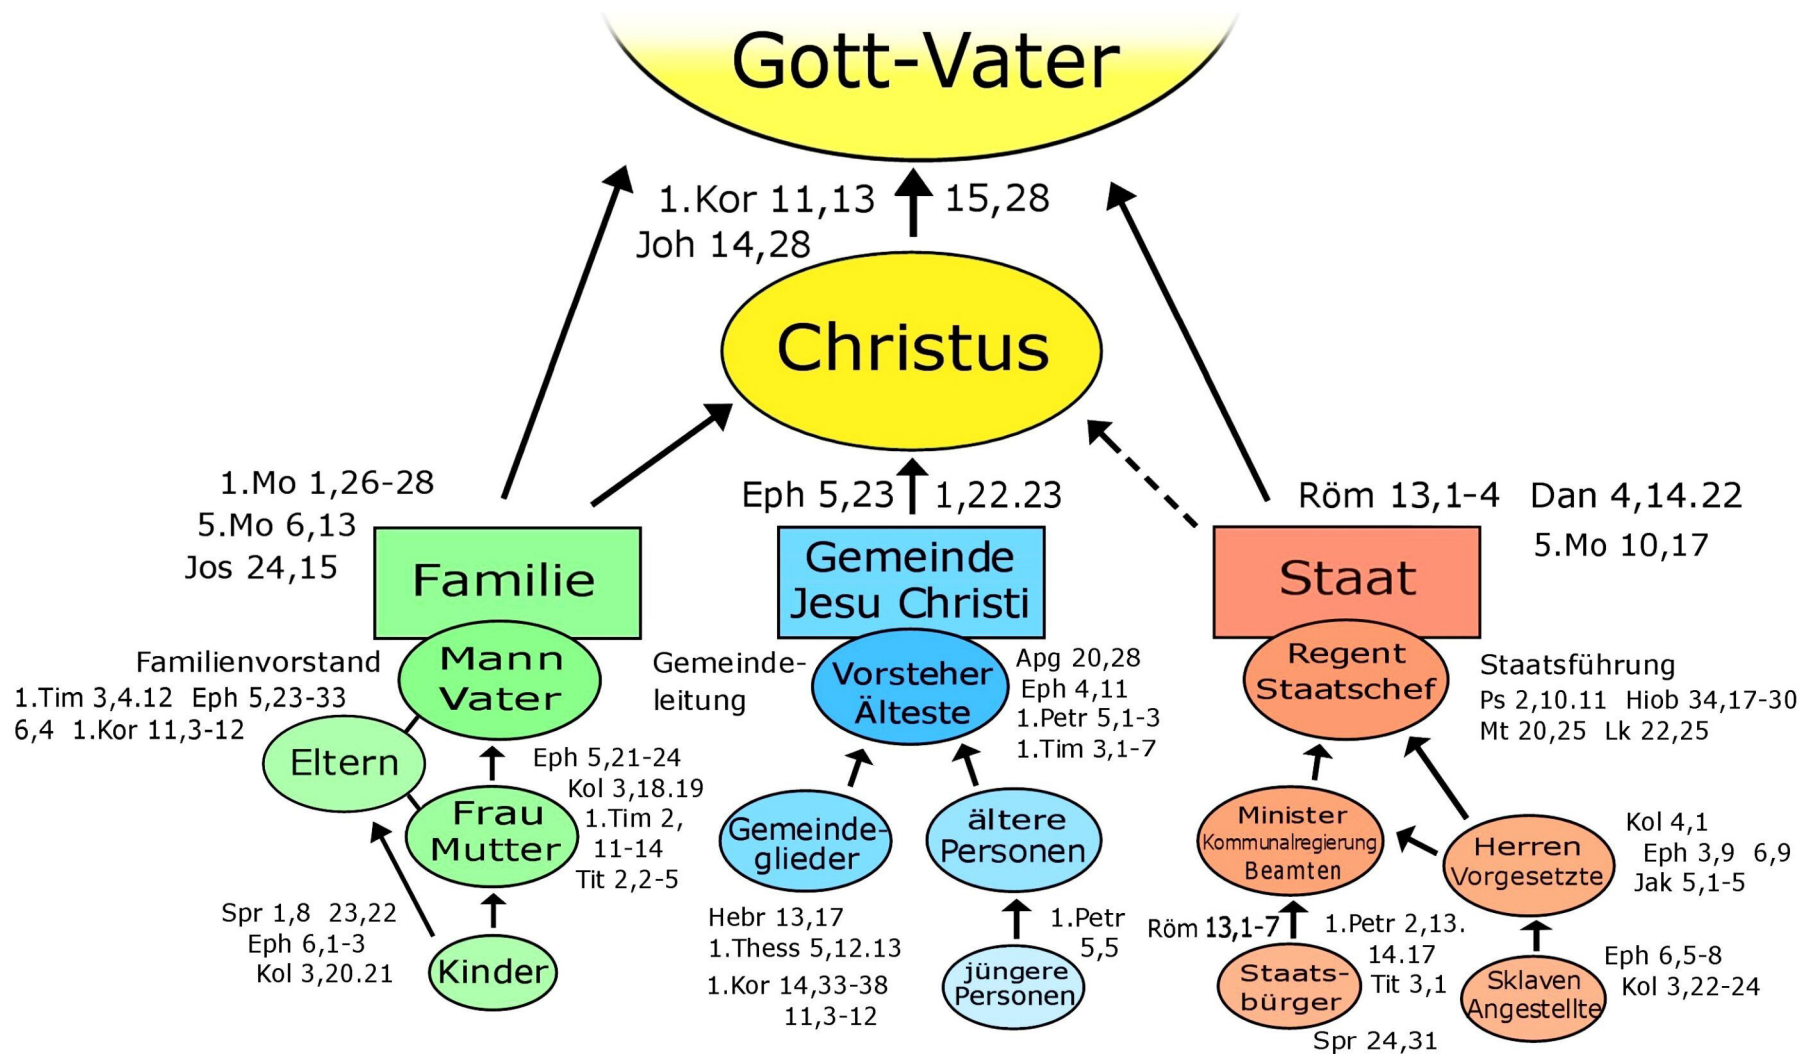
Gott-Vater

1.Kor 11,13 15,28
Joh 14,28

Christus

1.Mo 1,26-28
5.Mo 6,13
Jos 24,15

Eph 5,23 1,22.23

Röm 13,1-4 Dan 4,14.22
5.Mo 10,17

Familie

Gemeinde Jesu Christi

Staat

Familienvorstand
1.Tim 3,4.12 Eph 5,23-33
6,4 1.Kor 11,3-12

Mann Vater

Eltern

Eph 5,21-24
Kol 3,18.19
1.Tim 2, 11-14
Tit 2,2-5

Frau Mutter

Spr 1,8 23,22
Eph 6,1-3
Kol 3,20.21

Kinder

Gemeindeleitung

Vorsteher Älteste

Apg 20,28
Eph 4,11
1.Petr 5,1-3
1.Tim 3,1-7

Gemeindeglieder

ältere Personen

Hebr 13,17
1.Thess 5,12.13
1.Kor 14,33-38
11,3-12

1.Petr 5,5

jüngere Personen

Regent Staatschef

Staatsführung
Ps 2,10.11 Hiob 34,17-30
Mt 20,25 Lk 22,25

Minister
Kommunalregierung
Beamten

Herren Vorgesetzte

Kol 4,1
Eph 3,9 6,9
Jak 5,1-5

Röm 13,1-7
1.Petr 2,13. 14.17
Tit 3,1

Staatsbürger

Spr 24,31

Eph 6,5-8
Kol 3,22-24

Sklaven Angestellte